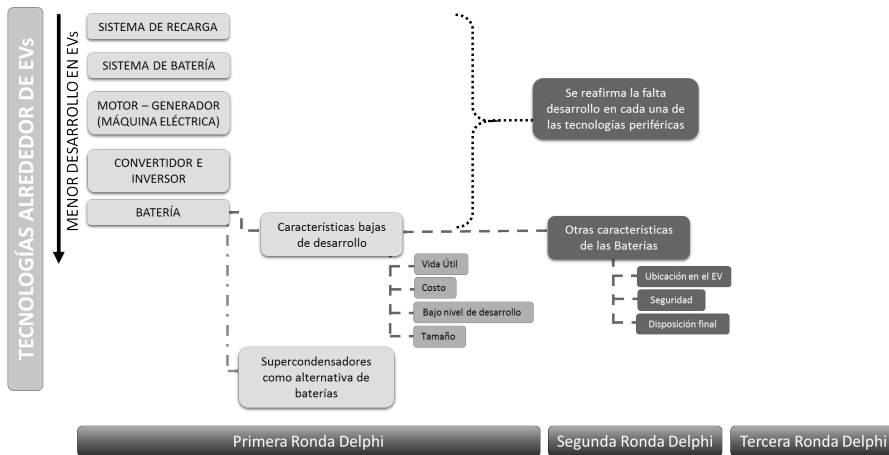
TECNOLOGÍAS ALREDEDOR DE EVs

MENOR DESARROLLO EN EVs

SISTEMA DE RECARGA

SISTEMA DE BATERÍA

MOTOR – GENERADOR (MÁQUINA ELÉCTRICA)

CONVERTIDOR E INVERSOR

BATERÍA

Se reafirma la falta desarrollo en cada una de las tecnologías periféricas

Características bajas de desarrollo

Vida Útil

Costo

Bajo nivel de desarrollo

Tamaño

Otras características de las Baterías

Ubicación en el EV

Seguridad

Disposición final

Supercondensadores como alternativa de baterías

Primera Ronda Delphi

Segunda Ronda Delphi

Tercera Ronda Delphi